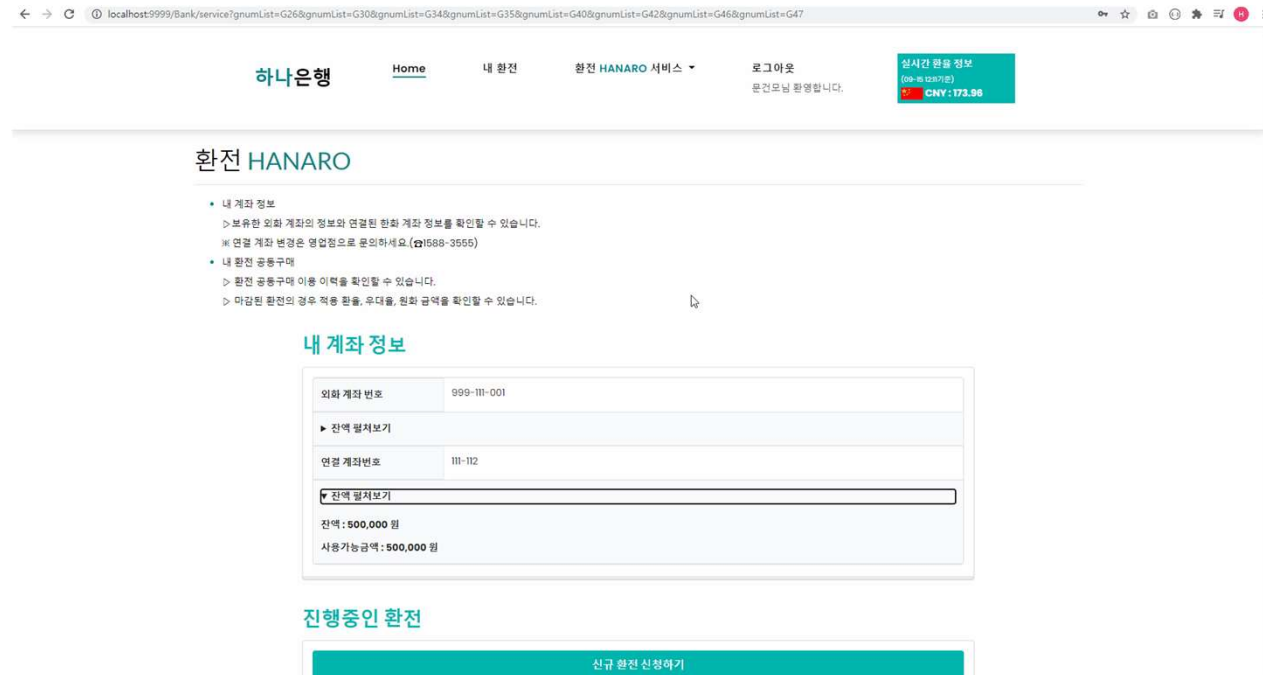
localhost:9999/Bank/service?gnumList=G26&gnumList=G30&gnumList=G34&gnumList=G35&gnumList=G40&gnumList=G42&gnumList=G46&gnumList=G47

하나은행

Home

내 환전

환전 HANARO 서비스

로그아웃
문건모님 환영합니다.

실시간 환율 정보
(09-15 12시기준)
CNY : 173.96

환전 HANARO

• 내 계좌 정보
▷보유한 외화 계좌의 정보와 연결된 한화 계좌 정보를 확인할 수 있습니다.
※ 연결 계좌 변경은 영업점으로 문의하세요.(☎1588-3555)

• 내 환전 공동구매
▷ 환전 공동구매 이용 이력을 확인할 수 있습니다.
▷ 마감된 환전의 경우 적용 환율, 우대율, 원화 금액을 확인할 수 있습니다.

내 계좌 정보

| 외화 계좌 번호 | 999-111-001 |
|---|---|

▸ 잔액 펼쳐보기

| 연결 계좌번호 | 111-112 |
|---|---|

▾ 잔액 펼쳐보기

잔액 : 500,000 원

사용가능금액 : 500,000 원

진행중인 환전

신규 환전 신청하기